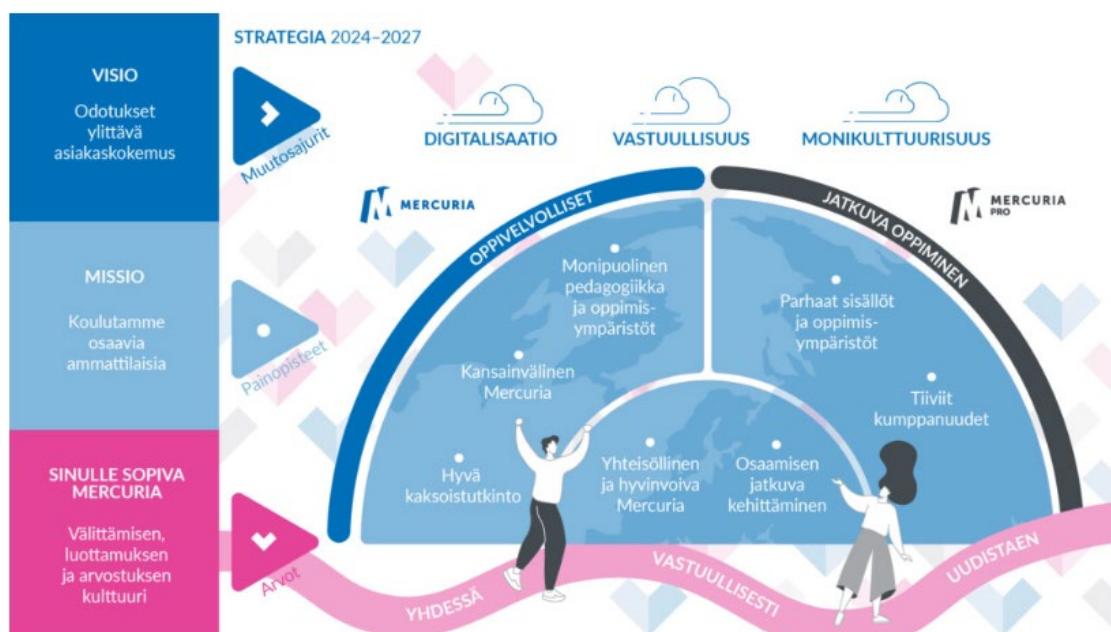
VISIO

Odotukset ylittävä asiakaskokemus

MISSIO

Koulutamme osaavia ammattilaisia

SINULLE SOPIVA MERCURIA

Välittämisen, luottamuksen ja arvostuksen kulttuuri

STRATEGIA 2024–2027

Muutosajurit

DIGITALISAATIO

VASTUULLISUUS

MONIKULTTUURISUUS

MERCURIA

OPPIVELVOLLISET

JATKUVA OPPIMINEN

MERCURIA PRO

Painopisteet

Monipuolinen pedagogiikka ja oppimisympäristöt

Kansainvälinen Mercuria

Hyvä kaksoistutkinto

Yhteisöllinen ja hyvinvoiva Mercuria

Osaamisen jatkuva kehittäminen

Parhaat sisällöt ja oppimisympäristöt

Tiiviit kumppanuudet

Arvot

YHDESSÄ

VASTUULLISESTI

UUDISTAEN